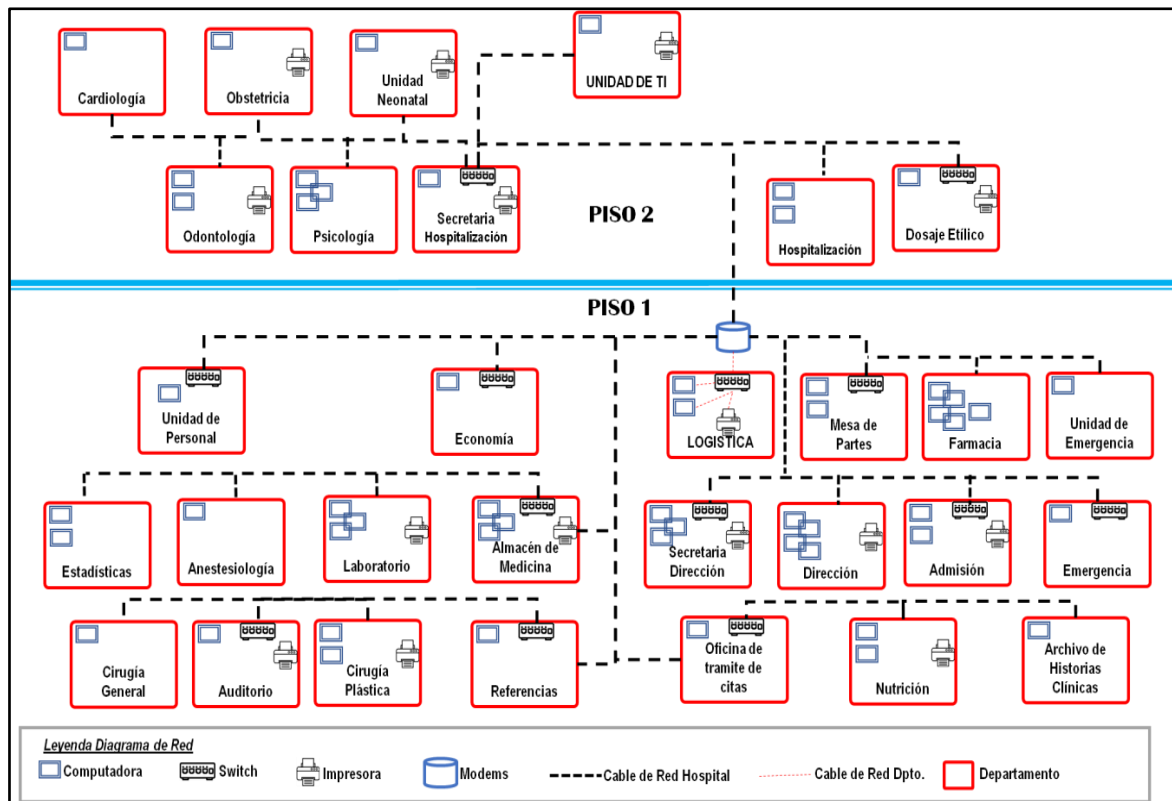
Cardiología

Obstetricia

Unidad Neonatal

UNIDAD DE TI

Odontología

Psicología

Secretaria Hospitalización

PISO 2

Hospitalización

Dosaje Etílico

PISO 1

Unidad de Personal

Economía

LOGISTICA

Mesa de Partes

Farmacia

Unidad de Emergencia

Estadisticas

Anestesiología

Laboratorio

Almacén de Medicina

Secretaria Dirección

Dirección

Admisión

Emergencia

Cirugía General

Auditorio

Cirugía Plástica

Referencias

Oficina de tramite de citas

Nutrición

Archivo de Historias Clínicas

Leyenda Diagrama de Red

Computadora

Switch

Impresora

Modems

Cable de Red Hospital

Cable de Red Dpto.

Departamento